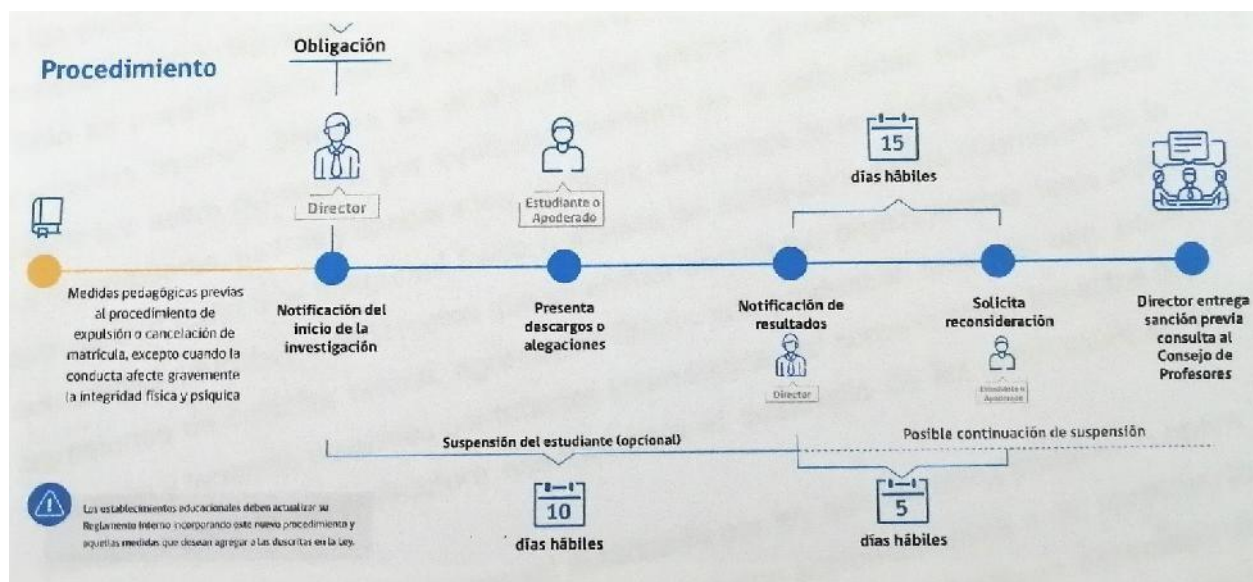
Procedimiento

Obligación

Director

Estudiante o Apoderado

15

días hábiles

Medidas pedagógicas previas al procedimiento de expulsión o cancelación de matrícula, excepto cuando la conducta afecte gravemente la integridad física y psíquica

Notificación del inicio de la investigación

Presenta descargos o alegaciones

Notificación de resultados

Director

Solicita reconsideración

Estudiante o Apoderado

Director entrega sanción previa consulta al Consejo de Profesores

Suspensión del estudiante (opcional)

Posible continuación de suspensión

10

días hábiles

5

días hábiles

Los establecimientos educacionales deben actualizar su Reglamento Interno incorporando este nuevo procedimiento y aquellas medidas que desean agregar a las descritas en la ley.